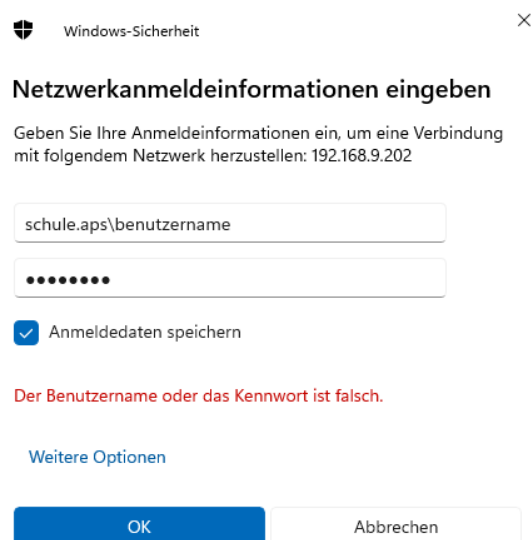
Windows-Sicherheit

×

Netzwerkanmeldeinformationen eingeben

Geben Sie Ihre Anmeldeinformationen ein, um eine Verbindung mit folgendem Netzwerk herzustellen: 192.168.9.202

schule.aps\benutzername

••••••••

Anmeldedaten speichern

Der Benutzername oder das Kennwort ist falsch.

Weitere Optionen

OK

Abbrechen